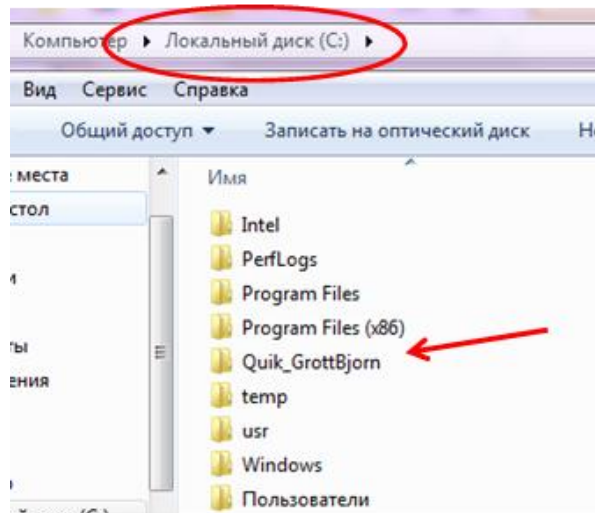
Компьютер ▸ Локальный диск (C:) ▸

Вид Сервис Справка

Общий доступ ▾ Записать на оптический диск Н

места
стол
и
ы
ения

Имя

Intel
PerfLogs
Program Files
Program Files (x86)
Quik_GrottBjorn
temp
usr
Windows
Пользователи